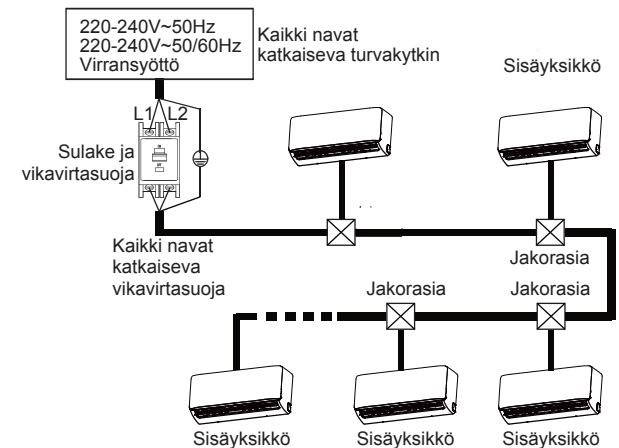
220-240V~50Hz
220-240V~50/60Hz
Virransyöttö

Kaikki navat katkaiseva turvakytkin

Sisäyksikkö

L1 L2

Sulake ja vikavirtasuoja

Kaikki navat katkaiseva vikavirtasuoja

Jakorasia

Jakorasia

Jakorasia

Sisäyksikkö

Sisäyksikkö

Sisäyksikkö